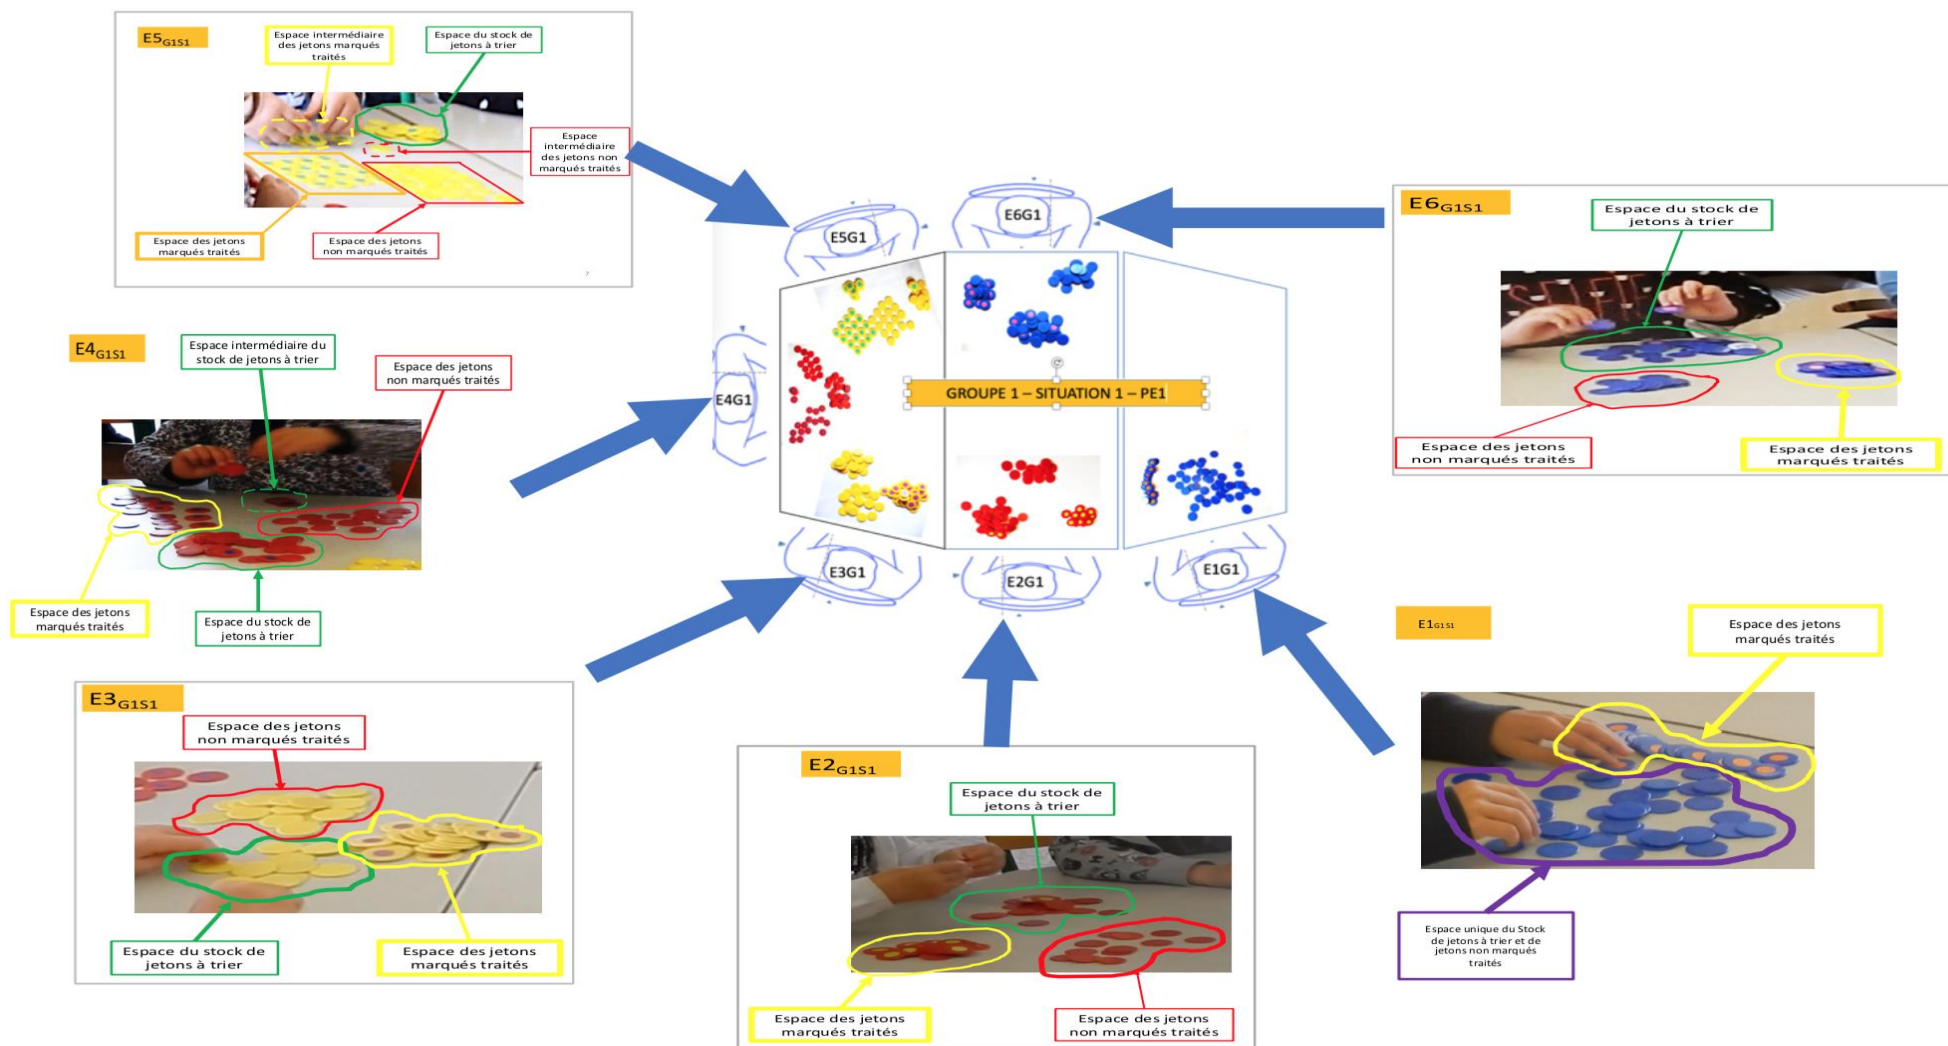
$E5_{G1S1}$

Espace intermédiaire des jetons marqués traités

Espace du stock de jetons à trier

Espace intermédiaire des jetons non marqués traités

Espace des jetons marqués traités

Espace des jetons non marqués traités

E5G1

E6G1

$E6_{G1S1}$

Espace du stock de jetons à trier

Espace des jetons non marqués traités

Espace des jetons marqués traités

$E4_{G1S1}$

Espace intermédiaire du stock de jetons à trier

Espace des jetons non marqués traités

E4G1

GROUPE 1 – SITUATION 1 – PE1

Espace des jetons marqués traités

Espace du stock de jetons à trier

E3G1

E2G1

E1G1

$E1_{G1S1}$

Espace des jetons marqués traités

$E3_{G1S1}$

Espace des jetons non marqués traités

Espace du stock de jetons à trier

Espace des jetons marqués traités

$E2_{G1S1}$

Espace du stock de jetons à trier

Espace des jetons marqués traités

Espace des jetons non marqués traités

Espace unique du Stock de jetons à trier et de jetons non marqués traités